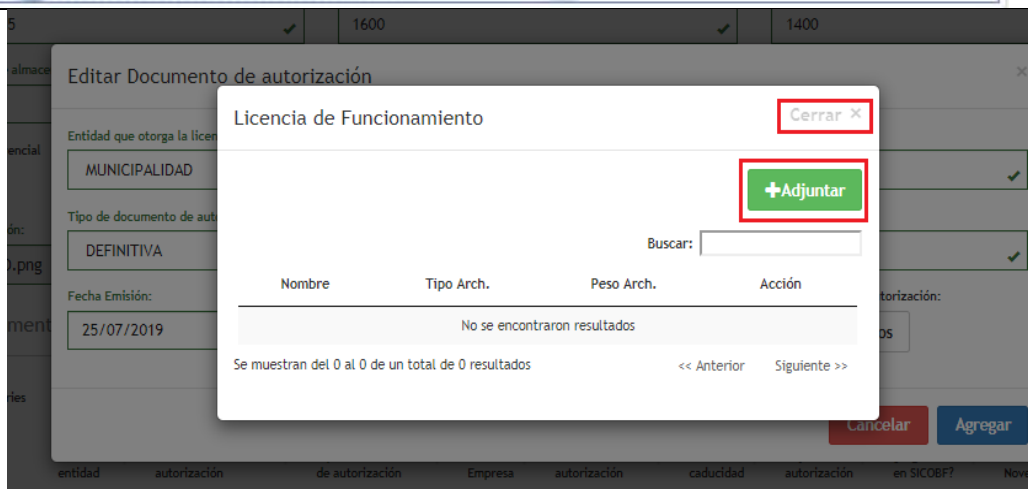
5
1600
1400
almace
Editar Documento de autorización
×
encial
Entidad que otorga la licen
MUNICIPALIDAD
Tipo de documento de aut
ón:
DEFINITIVA
.png
Fecha Emisión:
25/07/2019
ment
torización:
os
ries
Licencia de Funcionamiento
Cerrar ×
+Adjuntar
Buscar:

| Nombre | Tipo Arch. | Peso Arch. | Acción |
|---|---|---|---|
| No se encontraron resultados | | | |

Se muestran del 0 al 0 de un total de 0 resultados
<< Anterior
Siguiente >>
Cancelar
Agregar
entidad
autorización
de autorización
Empresa
autorización
caducidad
autorización
en SICOBF?
Nov